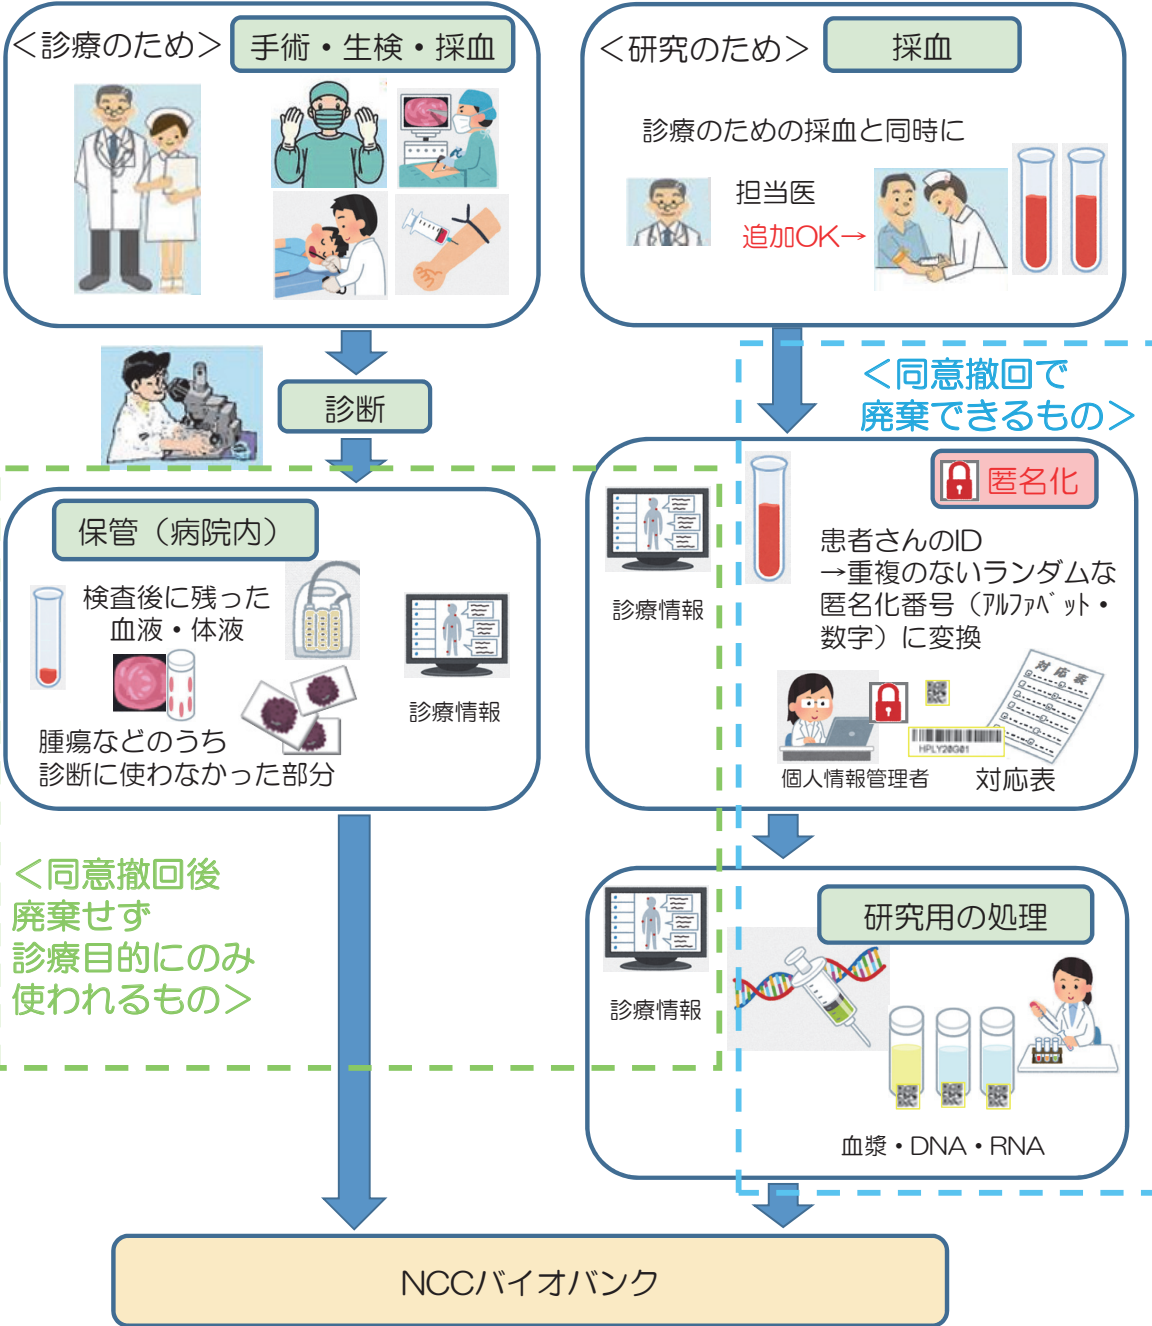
＜診療のため＞ 手術・生検・採血

＜研究のため＞ 採血

診療のための採血と同時に

担当医

追加OK→

診断

＜同意撤回で
廃棄できるもの＞

保管（病院内）

検査後に残った
血液・体液

腫瘍などのうち
診断に使わなかった部分

診療情報

診療情報

匿名化

患者さんのID
→重複のないランダムな匿名化番号（ｱﾙﾌｧﾍﾞｯﾄ・数字）に変換

対応表

HPLY20G01

個人情報管理者

対応表

＜同意撤回後
廃棄せず
診療目的にのみ
使われるもの＞

診療情報

研究用の処理

血漿・DNA・RNA

NCCバイオバンク